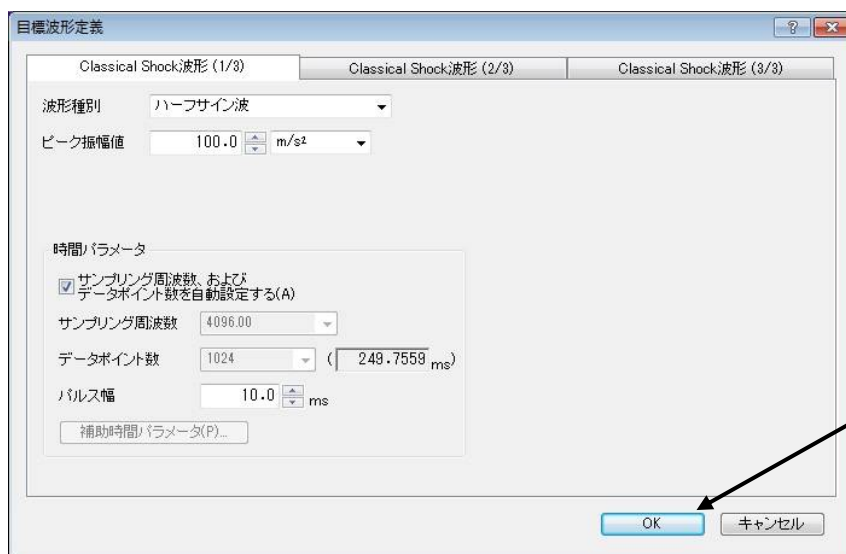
目標波形定義

?

Classical Shock波形 (1/3)

Classical Shock波形 (2/3)

Classical Shock波形 (3/3)

波形種別 ハーフサイン波

ピーク振幅値 100.0 $m/s^2$

時間パラメータ

サンプリング周波数、および データポイント数を自動設定する(A)

サンプリング周波数 4096.00

データポイント数 1024 ( 249.7559 ms)

パルス幅 10.0 ms

補助時間パラメータ(P)...

OK

キャンセル